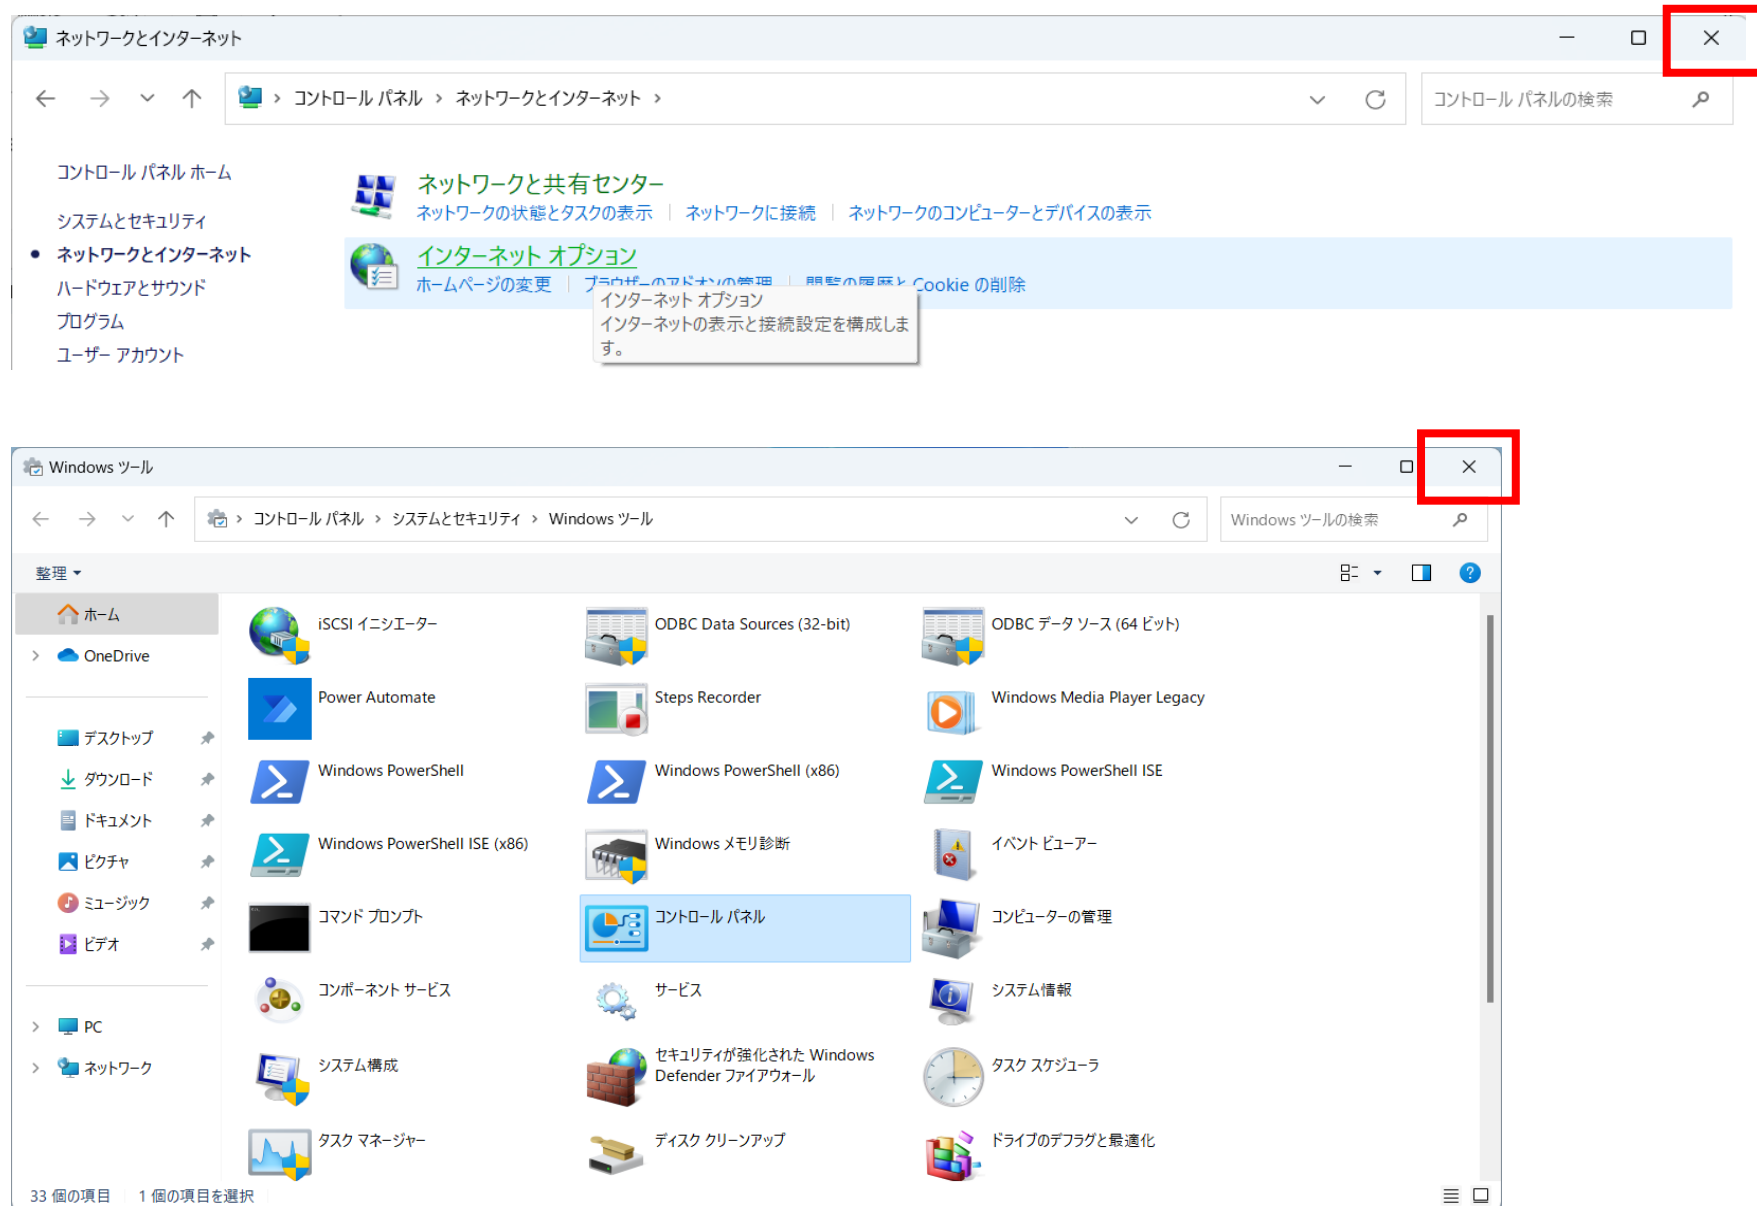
ネットワークとインターネット

コントロール パネル > ネットワークとインターネット >

コントロール パネルの検索

コントロール パネル ホーム
システムとセキュリティ
ネットワークとインターネット
ハードウェアとサウンド
プログラム
ユーザー アカウント

ネットワークと共有センター
ネットワークの状態とタスクの表示 | ネットワークに接続 | ネットワークのコンピューターとデバイスの表示

インターネット オプション
ホームページの変更 | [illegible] | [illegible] Cookie の削除

インターネット オプション
インターネットの表示と接続設定を構成します。

Windows ツール

コントロール パネル > システムとセキュリティ > Windows ツール

Windows ツールの検索

整理

ホーム
OneDrive
デスクトップ
ダウンロード
ドキュメント
ピクチャ
ミュージック
ビデオ
PC
ネットワーク

iSCSI イニシエーター
ODBC Data Sources (32-bit)
ODBC データ ソース (64 ビット)
Power Automate
Steps Recorder
Windows Media Player Legacy
Windows PowerShell
Windows PowerShell (x86)
Windows PowerShell ISE
Windows PowerShell ISE (x86)
Windows メモリ診断
イベント ビューアー
コマンド プロンプト
コントロール パネル
コンピューターの管理
コンポーネント サービス
サービス
システム情報
システム構成
セキュリティが強化された Windows Defender ファイアウォール
タスク スケジューラ
タスク マネージャー
ディスク クリーンアップ
ドライブのデフラグと最適化

33 個の項目 1 個の項目を選択